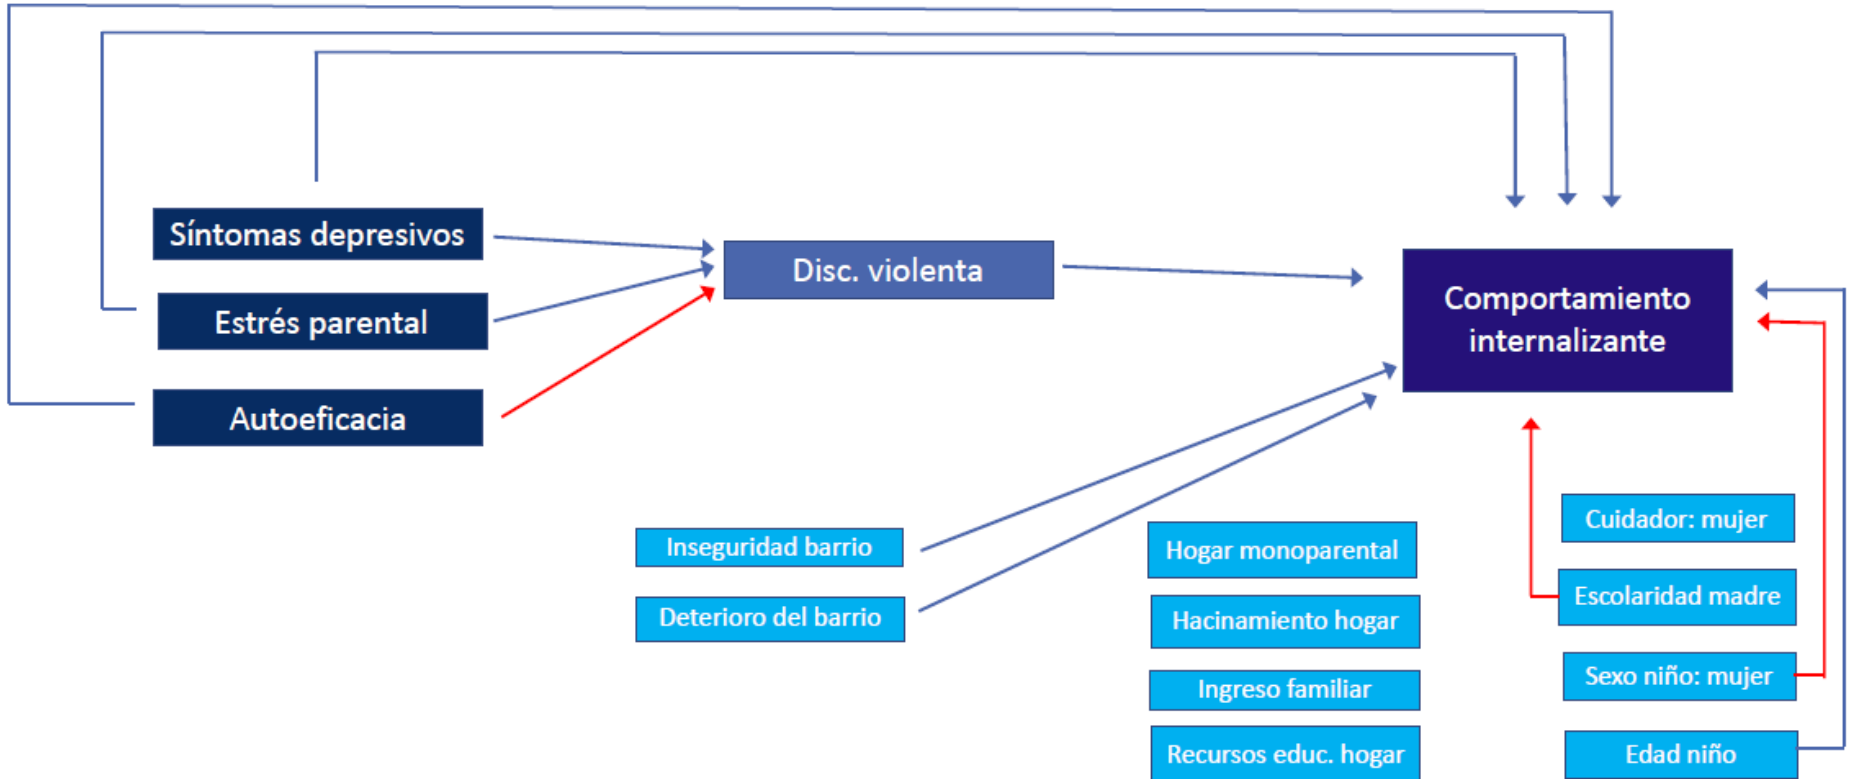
Síntomas depresivos

Estrés parental

Autoeficacia

Disc. violenta

Comportamiento internalizante

Inseguridad barrio

Deterioro del barrio

Hogar monoparental

Hacinamiento hogar

Ingreso familiar

Recursos educ. hogar

Cuidador: mujer

Escolaridad madre

Sexo niño: mujer

Edad niño